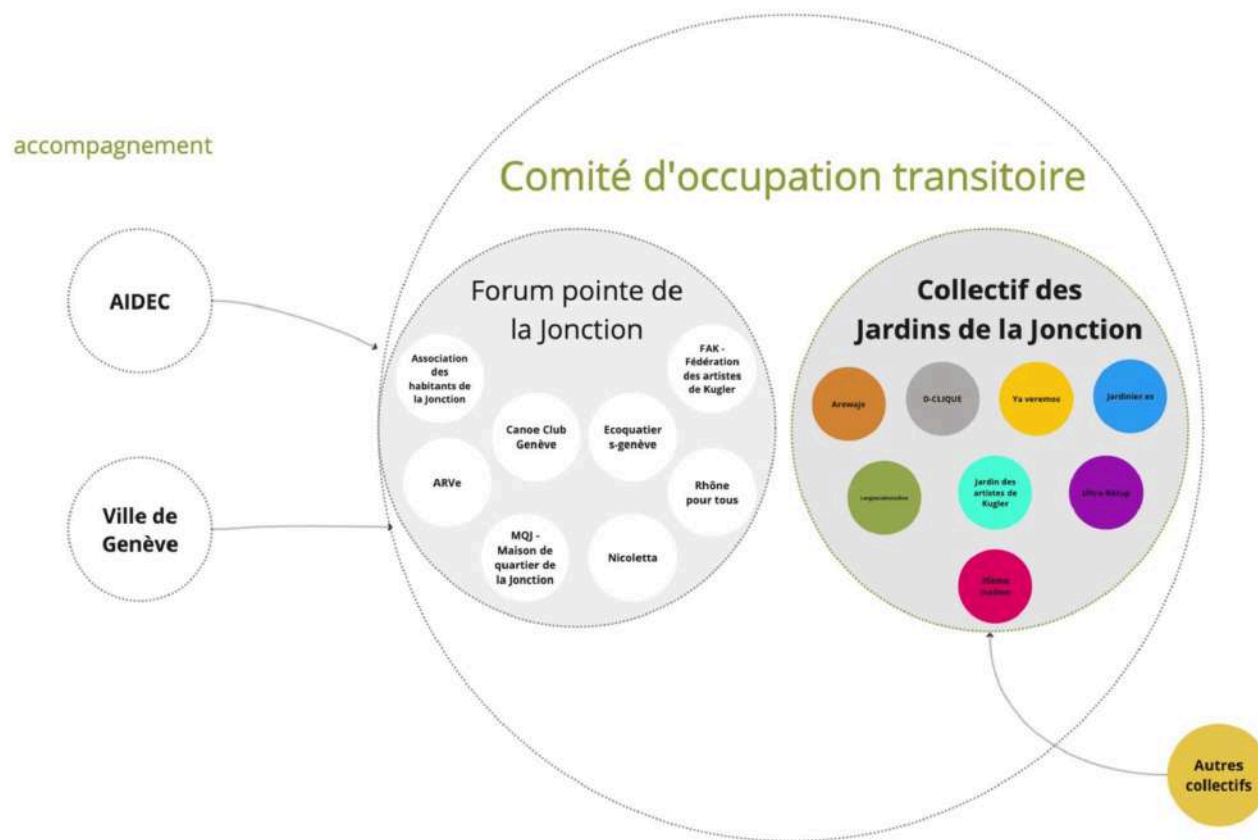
accompagnement

Comité d'occupation transitoire

AIDEC

Ville de Genève

Forum pointe de la Jonction

Association des habitants de la Jonction

FAK - Fédération des artistes de Kugler

Canoe Club Genève

Ecoquatiers-genève

ARVe

Rhône pour tous

MQJ - Maison de quartier de la Jonction

Nicoletta

Collectif des Jardins de la Jonction

Arewaje

D-CLIQUE

Ya veremos

Jardinier.es

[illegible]

Jardin des artistes de Kugler

Ultra-Récup

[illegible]

Autres collectifs